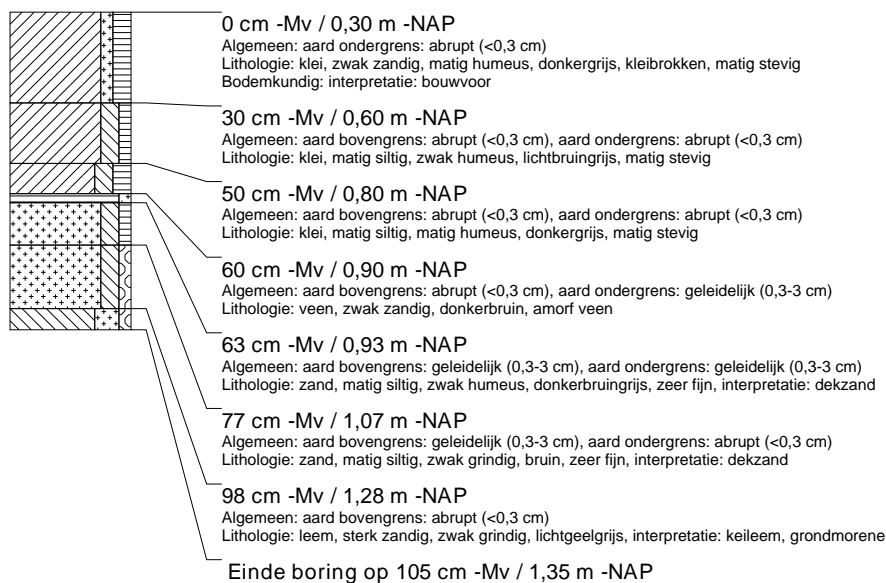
0 cm -Mv / 0,30 m -NAP
Algemeen: aard ondergrens: abrupt (<0,3 cm)
Lithologie: klei, zwak zandig, matig humeus, donkergrijs, kleibrokken, matig stevig
Bodemkundig: interpretatie: bouwvoor

30 cm -Mv / 0,60 m -NAP
Algemeen: aard bovengrens: abrupt (<0,3 cm), aard ondergrens: abrupt (<0,3 cm)
Lithologie: klei, matig siltig, zwak humeus, lichtbruingrijs, matig stevig

50 cm -Mv / 0,80 m -NAP
Algemeen: aard bovengrens: abrupt (<0,3 cm), aard ondergrens: abrupt (<0,3 cm)
Lithologie: klei, matig siltig, matig humeus, donkergrijs, matig stevig

60 cm -Mv / 0,90 m -NAP
Algemeen: aard bovengrens: abrupt (<0,3 cm), aard ondergrens: geleidelijk (0,3-3 cm)
Lithologie: veen, zwak zandig, donkerbruin, amorf veen

63 cm -Mv / 0,93 m -NAP
Algemeen: aard bovengrens: geleidelijk (0,3-3 cm), aard ondergrens: geleidelijk (0,3-3 cm)
Lithologie: zand, matig siltig, zwak humeus, donkerbruingrijs, zeer fijn, interpretatie: dekzand

77 cm -Mv / 1,07 m -NAP
Algemeen: aard bovengrens: geleidelijk (0,3-3 cm), aard ondergrens: abrupt (<0,3 cm)
Lithologie: zand, matig siltig, zwak grindig, bruin, zeer fijn, interpretatie: dekzand

98 cm -Mv / 1,28 m -NAP
Algemeen: aard bovengrens: abrupt (<0,3 cm)
Lithologie: leem, sterk zandig, zwak grindig, lichtgeelgrijs, interpretatie: keileem, grondmorene

Einde boring op 105 cm -Mv / 1,35 m -NAP